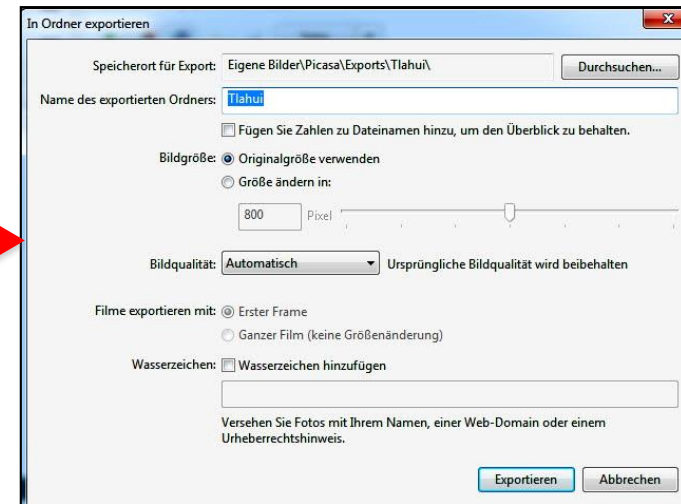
In Ordner exportieren

Speicherort für Export: Eigene Bilder\Picasa\Exports\Tlahui\ Durchsuchen...

Name des exportierten Ordners: Tlahui

Fügen Sie Zahlen zu Dateinamen hinzu, um den Überblick zu behalten.

Bildgröße: Originalgröße verwenden

Größe ändern in:

800 Pixel

Bildqualität: Automatisch Ursprüngliche Bildqualität wird beibehalten

Filme exportieren mit: Erster Frame

Ganzer Film (keine Größenänderung)

Wasserzeichen: Wasserzeichen hinzufügen

Versehen Sie Fotos mit Ihrem Namen, einer Web-Domain oder einem Urheberrechtshinweis.

Exportieren Abbrechen